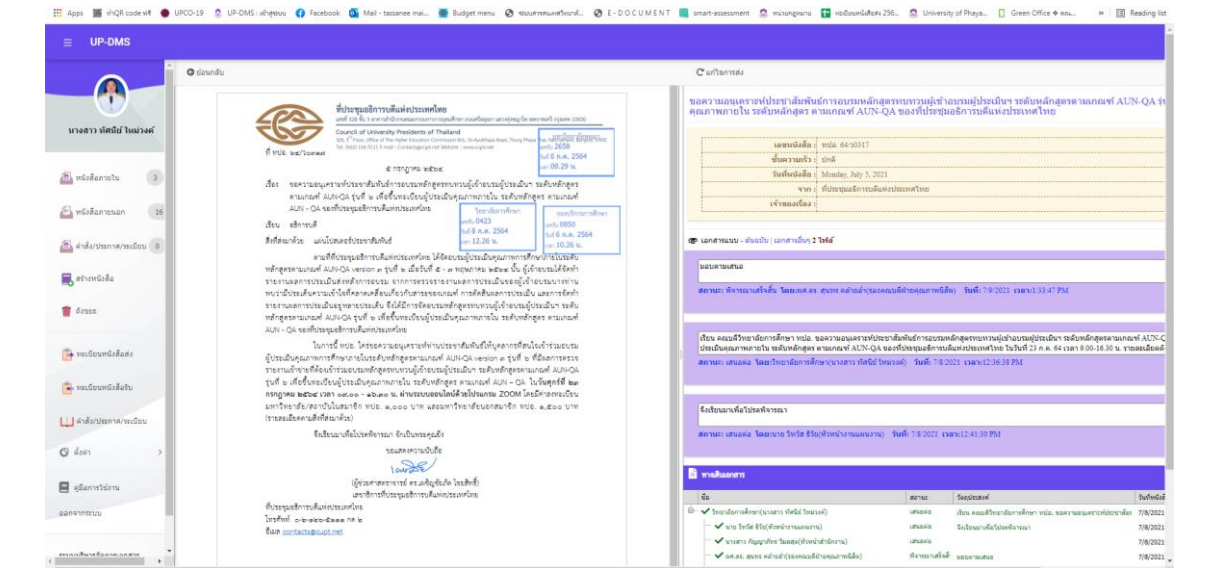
Apps ทำQR code ฟรี UPCO-19 UP-DMS : เข้าสู่ระบบ Facebook Mail - tassanee mai... Budget menu ระบบสารสนเทศวิทยาลัย... E-DOCUMENT smart-assessment หน่วยศูนยบ ทะเบียนหนังสือส่ง 256... University of Phaya... Green Office ฯ คณ... » Reading list

UP-DMS

นางสาว ทัศนีย์ ใหม่วงค์

หนังสือภายใน 3
หนังสือภายนอก 26
คำสั่ง/ประกาศ/ระเบียบ 0
สร้างหนังสือ
ถังขยะ
ทะเบียนหนังสือส่ง
ทะเบียนหนังสือรับ
คำสั่ง/ประกาศ/ระเบียบ
ตั้งค่า
คู่มือการใช้งาน
ออกจากระบบ

ย้อนกลับ

ที่ประชุมอธิการบดีแห่งประเทศไทย
Council of University Presidents of Thailand

ที่ ทปอ. ๑๔/๑๐๓๑๗

๕ กรกฎาคม ๒๕๖๔

เรื่อง ขอความอนุเคราะห์ประชาสัมพันธ์การอบรมหลักสูตรทบทวนผู้เข้าอบรมผู้ประเมิน ระดับหลักสูตร ตามเกณฑ์ AUN-QA รุ่นที่ ๒ เพื่อขึ้นทะเบียนผู้ประเมินคุณภาพภายใน ระดับหลักสูตร ตามเกณฑ์ AUN – QA ของที่ประชุมอธิการบดีแห่งประเทศไทย

เรียน อธิการบดี

สิ่งที่ส่งมาด้วย แผ่นโปสเตอร์ประชาสัมพันธ์

เลขที่ 2658 วันที่ 6 ก.ค. 2564 เวลา 09.29 น.
เลขที่ 0423 วันที่ 8 ก.ค. 2564 เวลา 12.26 น.
เลขที่ 0890 วันที่ 6 ก.ค. 2564 เวลา 10.26 น.

ตามที่ที่ประชุมอธิการบดีแห่งประเทศไทย ได้จัดอบรมผู้ประเมินคุณภาพการศึกษาภายในระดับหลักสูตรตามเกณฑ์ AUN-QA version ๓ รุ่นที่ ๖ เมื่อวันที่ ๕ - ๗ พฤษภาคม ๒๕๖๔ นั้น ผู้เข้าอบรมได้จัดทำรายงานผลการประเมินส่งหลังการอบรม จากการตรวจรายงานผลการประเมินของผู้เข้าอบรมบางท่าน พบว่ามีประเด็นความเข้าใจที่คลาดเคลื่อนเกี่ยวกับสาระของเกณฑ์ การศึกษาผลการประเมิน และการจัดทำรายงานผลการประเมินอยู่หลายประเด็น จึงได้มีการจัดอบรมหลักสูตรทบทวนผู้ประเมิน ระดับหลักสูตรตามเกณฑ์ AUN-QA รุ่นที่ ๒ เพื่อขึ้นทะเบียนผู้ประเมินคุณภาพภายใน ระดับหลักสูตร ตามเกณฑ์ AUN – QA ของที่ประชุมอธิการบดีแห่งประเทศไทย

ในการนี้ ทปอ. ใคร่ขอความอนุเคราะห์ท่านประชาสัมพันธ์ให้บุคลากรที่สนใจเข้าร่วมอบรม ผู้ประเมินคุณภาพการศึกษาภายในระดับหลักสูตรตามเกณฑ์ AUN-QA version ๓ รุ่นที่ ๖ ที่มีผลการตรวจรายงานเข้าอบรมหลักสูตรทบทวนผู้เข้าอบรมผู้ประเมิน ระดับหลักสูตรตามเกณฑ์ AUN-QA รุ่นที่ ๒ เพื่อขึ้นทะเบียนผู้ประเมินคุณภาพภายใน ระดับหลักสูตร ตามเกณฑ์ AUN – QA ในวันศุกร์ที่ ๒๓ กรกฎาคม ๒๕๖๔ เวลา ๐๙.๐๐ - ๑๖.๓๐ น. ผ่านระบบออนไลน์ด้วยโปรแกรม ZOOM โดยมีค่าลงทะเบียน มหาวิทยาลัย/สถาบันในสมาชิก ทปอ. ๑,๐๐๐ บาท และมหาวิทยาลัยนอกสมาชิก ทปอ. ๑,๕๐๐ บาท (รายละเอียดตามสิ่งที่ส่งมาด้วย)

จึงเรียนมาเพื่อโปรดพิจารณา จักเป็นพระคุณยิ่ง

ขอแสดงความนับถือ

(ผู้ช่วยศาสตราจารย์ ดร.เสริญจันทิต โรจนสิทธิ์)
เลขาธิการที่ประชุมอธิการบดีแห่งประเทศไทย

ที่ประชุมอธิการบดีแห่งประเทศไทย
โทรศัพท์ ๐-๒๓๕๔-๕๑๓๓ ต่อ ๖
อีเมล contacts@cupt.net

แก้ไขการส่ง

ขอความอนุเคราะห์ประชาสัมพันธ์การอบรมหลักสูตรทบทวนผู้เข้าอบรมผู้ประเมิน ระดับหลักสูตรตามเกณฑ์ AUN-QA รุ่น คุณภาพภายใน ระดับหลักสูตร ตามเกณฑ์ AUN-QA ของที่ประชุมอธิการบดีแห่งประเทศไทย

| | |
|---|---|
| เลขหนังสือ : | ทปอ. 64/10317 |
| ชั้นความเร็ว : | ปกติ |
| วันที่หนังสือ : | Monday, July 5, 2021 |
| จาก : | ที่ประชุมอธิการบดีแห่งประเทศไทย |
| เจ้าของเรื่อง : | |

เอกสารแนบ - ต้นฉบับ | เอกสารอื่นๆ 2 ไฟล์

มอบหมายเสนอ
สถานะ: พิจารณาเสร็จสิ้น โดย:รศ.ดร. สุนทร คล้ายอ่ำ(รองคณบดีฝ่ายคุณภาพนิสิต) วันที่: 7/9/2021 เวลา:3:33:47 PM

เรียน คณบดีวิทยาลัยการศึกษา ทปอ. ขอความอนุเคราะห์ประชาสัมพันธ์การอบรมหลักสูตรทบทวนผู้เข้าอบรมผู้ประเมิน ระดับหลักสูตรตามเกณฑ์ AUN-C ประเมินคุณภาพภายใน ระดับหลักสูตร ตามเกณฑ์ AUN-QA ของที่ประชุมอธิการบดีแห่งประเทศไทย ในวันที่ 23 ก.ค. 64 เวลา 9:00-16:30 น. รายละเอียดดั
สถานะ: เสนอต่อ โดย:วิทยาลัยการศึกษา(นางสาว ทัศนีย์ ใหม่วงค์) วันที่: 7/8/2021 เวลา:12:36:38 PM

จึงเรียนมาเพื่อโปรดพิจารณา
สถานะ: เสนอต่อ โดย:นาย วิทวัส ธีรัช(หัวหน้างานแผนงาน) วันที่: 7/8/2021 เวลา:12:41:30 PM

ทางเดินเอกสาร

| ชื่อ | สถานะ | วัตถุประสงค์ | วันที่บันท |
|---|---|---|---|
| วิทยาลัยการศึกษา(นางสาว ทัศนีย์ ใหม่วงค์) | เสนอต่อ | เรียน คณบดีวิทยาลัยการศึกษา ทปอ. ขอความอนุเคราะห์ประชาสัม | 7/8/2021 |
| นาย วิทวัส ธีรัช(หัวหน้างานแผนงาน) | เสนอต่อ | จึงเรียนมาเพื่อโปรดพิจารณา | 7/8/2021 |
| นางสาว กัญญาภัทร วิมลสุข(หัวหน้าสำนักงาน) | เสนอต่อ | | 7/8/2021 |
| รศ.ดร. สุนทร คล้ายอ่ำ(รองคณบดีฝ่ายคุณภาพนิสิต) | พิจารณาเสร็จสิ้น | มอบหมายเสนอ | 7/8/2021 |